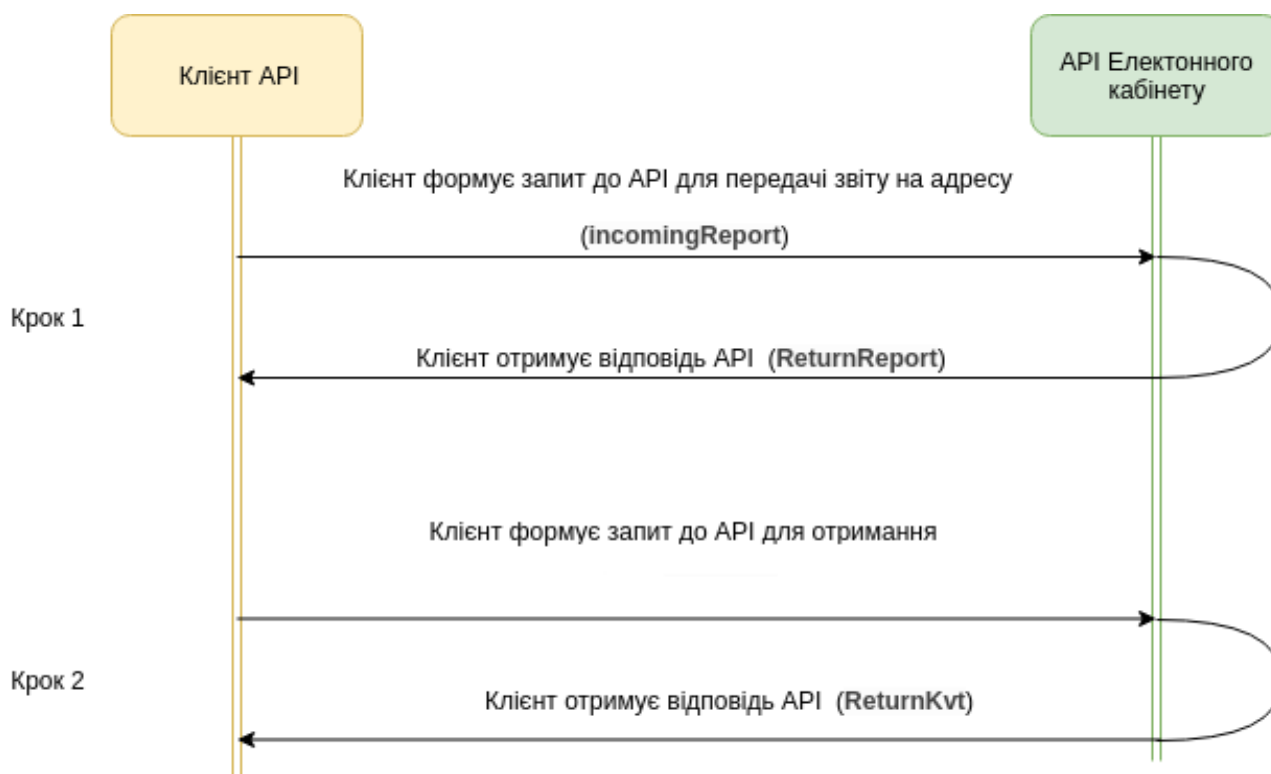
Клієнт API

API Електонного кабінету

Клієнт формує запит до API для передачі звіту на адресу

(incomingReport)

Крок 1

Клієнт отримує відповідь API (ReturnReport)

Клієнт формує запит до API для отримання

Крок 2

Клієнт отримує відповідь API (ReturnKvt)